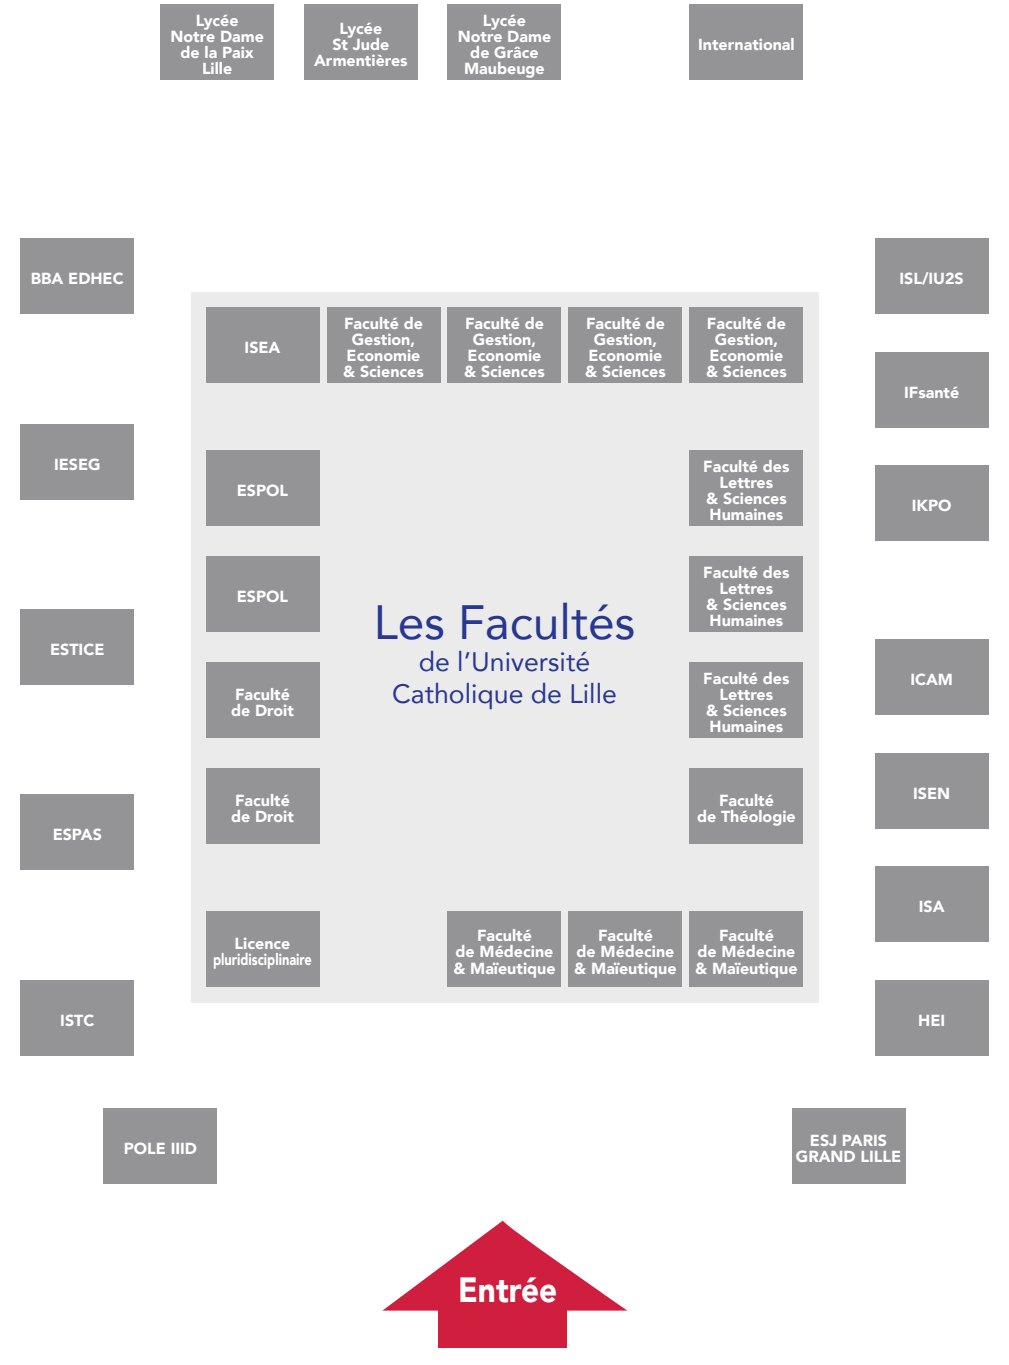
Lycée Notre Dame de la Paix Lille

Lycée St Jude Armentières

Lycée Notre Dame de Grâce Maubeuge

International

BBA EDHEC

ISL/IU2S

ISEA

Faculté de Gestion, Economie & Sciences

Faculté de Gestion, Economie & Sciences

Faculté de Gestion, Economie & Sciences

Faculté de Gestion, Economie & Sciences

IFsanté

IESEG

ESPOL

Faculté des Lettres & Sciences Humaines

IKPO

ESPOL

Faculté des Lettres & Sciences Humaines

Les Facultés
de l'Université
Catholique de Lille

ESTICE

Faculté de Droit

Faculté des Lettres & Sciences Humaines

ICAM

Faculté de Droit

Faculté de Théologie

ESPAS

ISEN

ISA

Licence pluridisciplinaire

Faculté de Médecine & Maïeutique

Faculté de Médecine & Maïeutique

Faculté de Médecine & Maïeutique

ISTC

HEI

POLE IIID

ESJ PARIS GRAND LILLE

Entrée